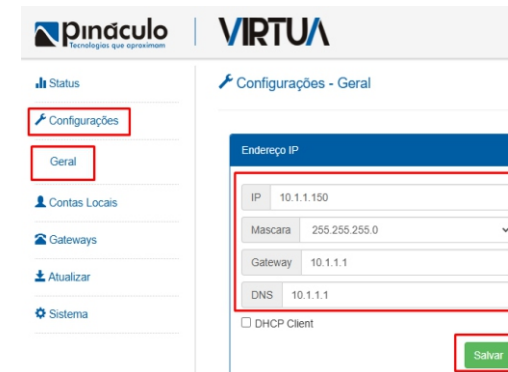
pináculo
Tecnologias que aproximam

VIRTUA

Status

Configurações

Geral

Contas Locais

Gateways

Atualizar

Sistema

Configurações - Geral

Endereço IP

| IP | 10.1.1.150 |
|---|---|
| Mascara | 255.255.255.0 |
| Gateway | 10.1.1.1 |
| DNS | 10.1.1.1 |

DHCP Client

Salvar